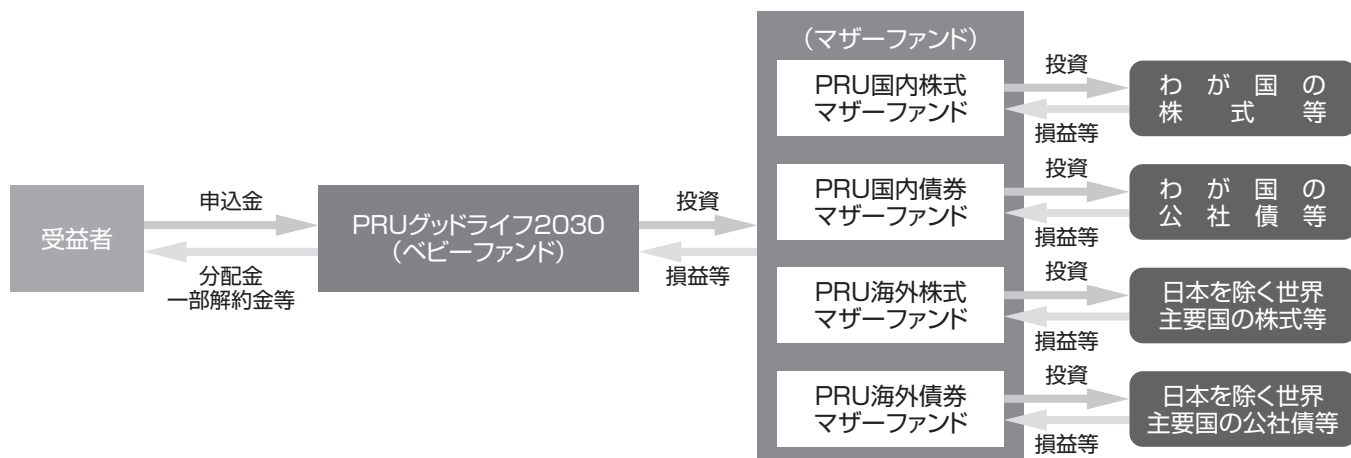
受益者

申込金

分配金
一部解約金等

PRUグッドライフ2030
（ベビーファンド）

投資

損益等

（マザーファンド）

PRU国内株式
マザーファンド

投資

損益等

わ が 国 の
株 式 等

PRU国内債券
マザーファンド

投資

損益等

わ が 国 の
公 社 債 等

PRU海外株式
マザーファンド

投資

損益等

日本を除く世界
主要国の株式等

PRU海外債券
マザーファンド

投資

損益等

日本を除く世界
主要国の公社債等